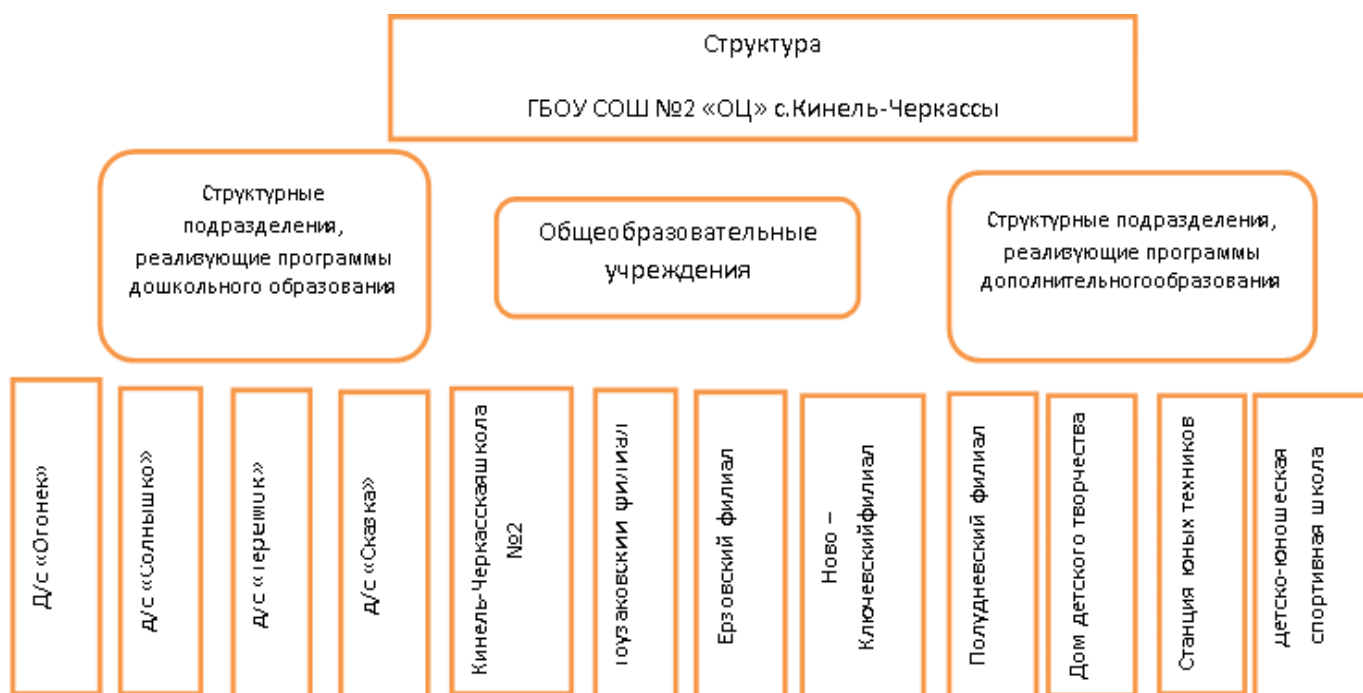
Структура

ГБОУ СОШ №2 «ОЦ» с.Кинель-Черкассы

Структурные подразделения, реализующие программы дошкольного образования

Общеобразовательные учреждения

Структурные подразделения, реализующие программы дополнительногообразования

Д/с «Огонек»

Д/с «Солнышко»

Д/с «Теремок»

Д/с «Сказка»

Кинель-Черкасскаяшкола №2

Тоузаковский филиал

Ерзовский филиал

Ново – Ключевскийфилиал

Полудневский филиал

Дом детского творчества

Станция юных техников

детско-юношеская спортивная школа